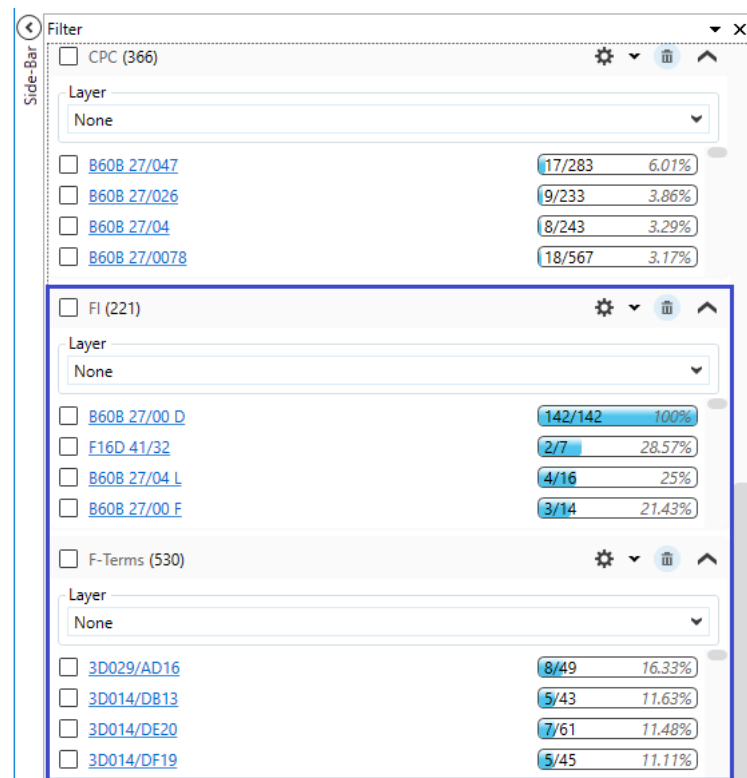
Side-Bar
Filter
CPC (366)
Layer
None
B60B 27/047 17/283 6.01%
B60B 27/026 9/233 3.86%
B60B 27/04 8/243 3.29%
B60B 27/0078 18/567 3.17%

FI (221)
Layer
None
B60B 27/00 D 142/142 100%
F16D 41/32 2/7 28.57%
B60B 27/04 L 4/16 25%
B60B 27/00 F 3/14 21.43%

F-Terms (530)
Layer
None
3D029/AD16 8/49 16.33%
3D014/DB13 5/43 11.63%
3D014/DE20 7/61 11.48%
3D014/DF19 5/45 11.11%